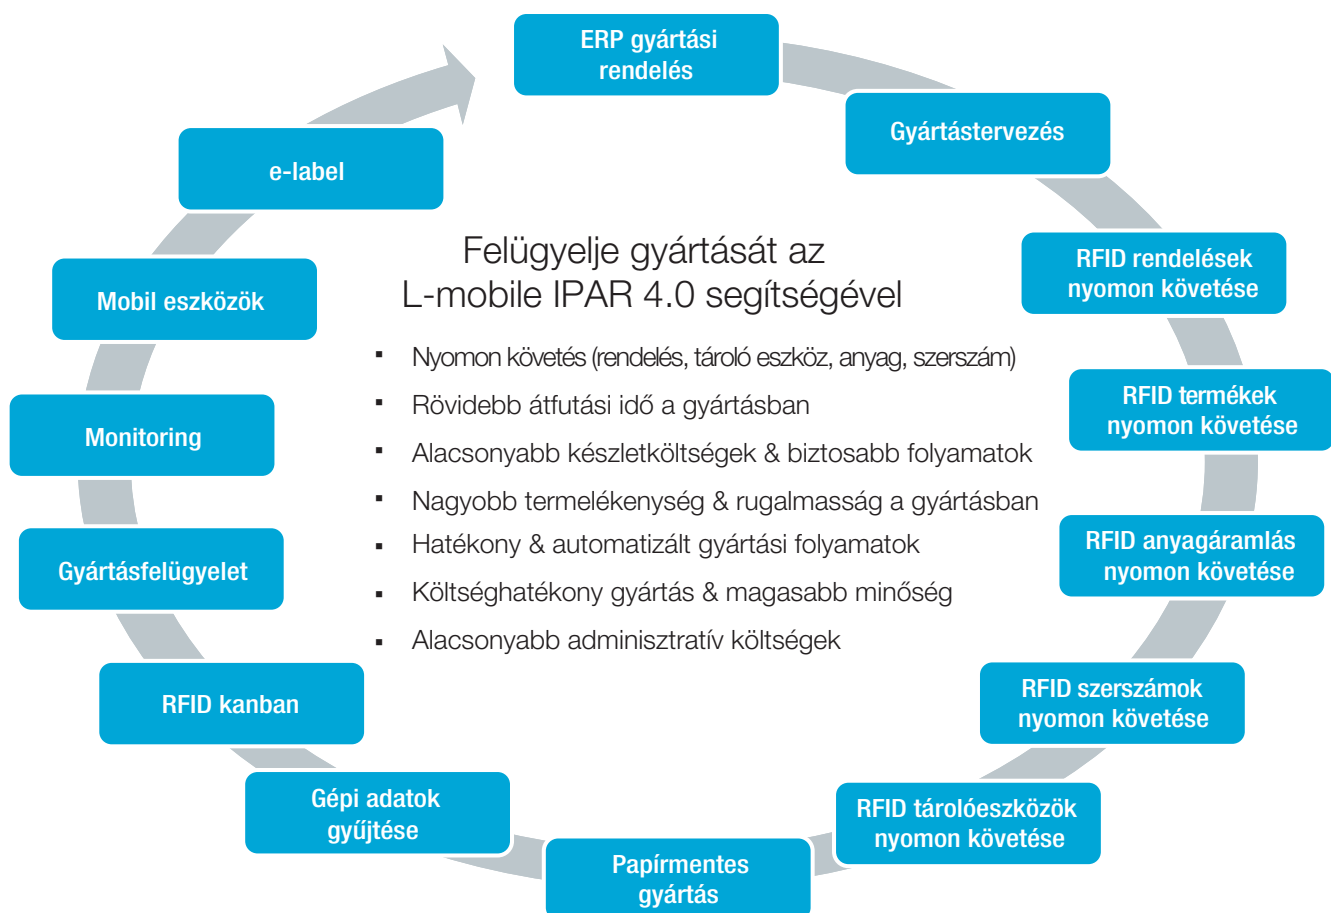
ERP gyártási rendelés

Gyártástervezés

RFID rendelések nyomon követése

RFID termékek nyomon követése

RFID anyagáramlás nyomon követése

RFID szerszámok nyomon követése

RFID tárolóeszközök nyomon követése

Papírmentes gyártás

Gépi adatok gyűjtése

RFID kanban

Gyártásfelügyelet

Monitoring

Mobil eszközök

e-label

Felügyelje gyártását az L-mobile IPAR 4.0 segítségével

- Nyomon követés (rendelés, tároló eszköz, anyag, szerszám)
- Rövidebb átfutási idő a gyártásban
- Alacsonyabb készletköltségek & biztosabb folyamatok
- Nagyobb termelékenység & rugalmasság a gyártásban
- Hatékony & automatizált gyártási folyamatok
- Költséghatékony gyártás & magasabb minőség
- Alacsonyabb adminisztratív költségek